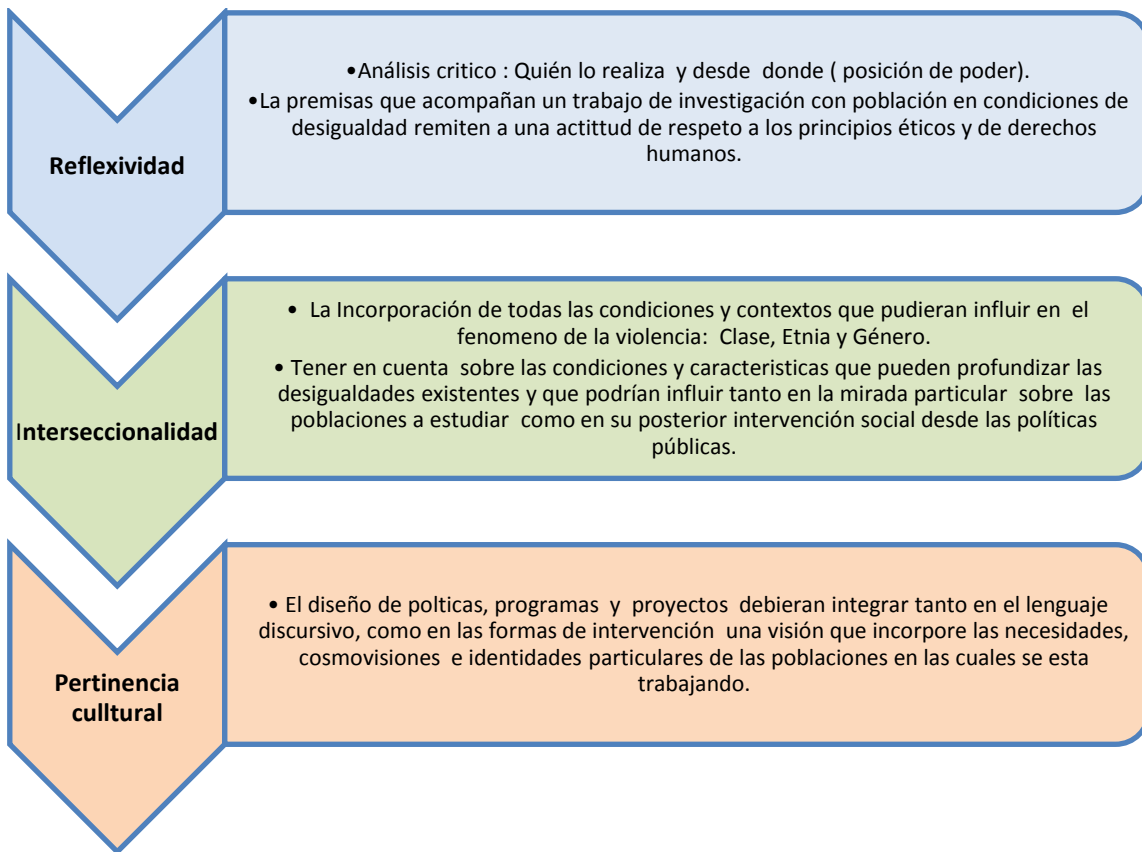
Reflexividad

•Análisis critico : Quién lo realiza y desde donde ( posición de poder).
•La premisas que acompañan un trabajo de investigación con población en condiciones de desigualdad remiten a una actittud de respeto a los principios éticos y de derechos humanos.

Interseccionalidad

• La Incorporación de todas las condiciones y contextos que pudieran influir en el fenomeno de la violencia: Clase, Etnia y Género.
• Tener en cuenta sobre las condiciones y caracteristicas que pueden profundizar las desigualdades existentes y que podrían influir tanto en la mirada particular sobre las poblaciones a estudiar como en su posterior intervención social desde las políticas públicas.

Pertinencia culltural

• El diseño de polticas, programas y proyectos debieran integrar tanto en el lenguaje discursivo, como en las formas de intervención una visión que incorpore las necesidades, cosmovisiones e identidades particulares de las poblaciones en las cuales se esta trabajando.